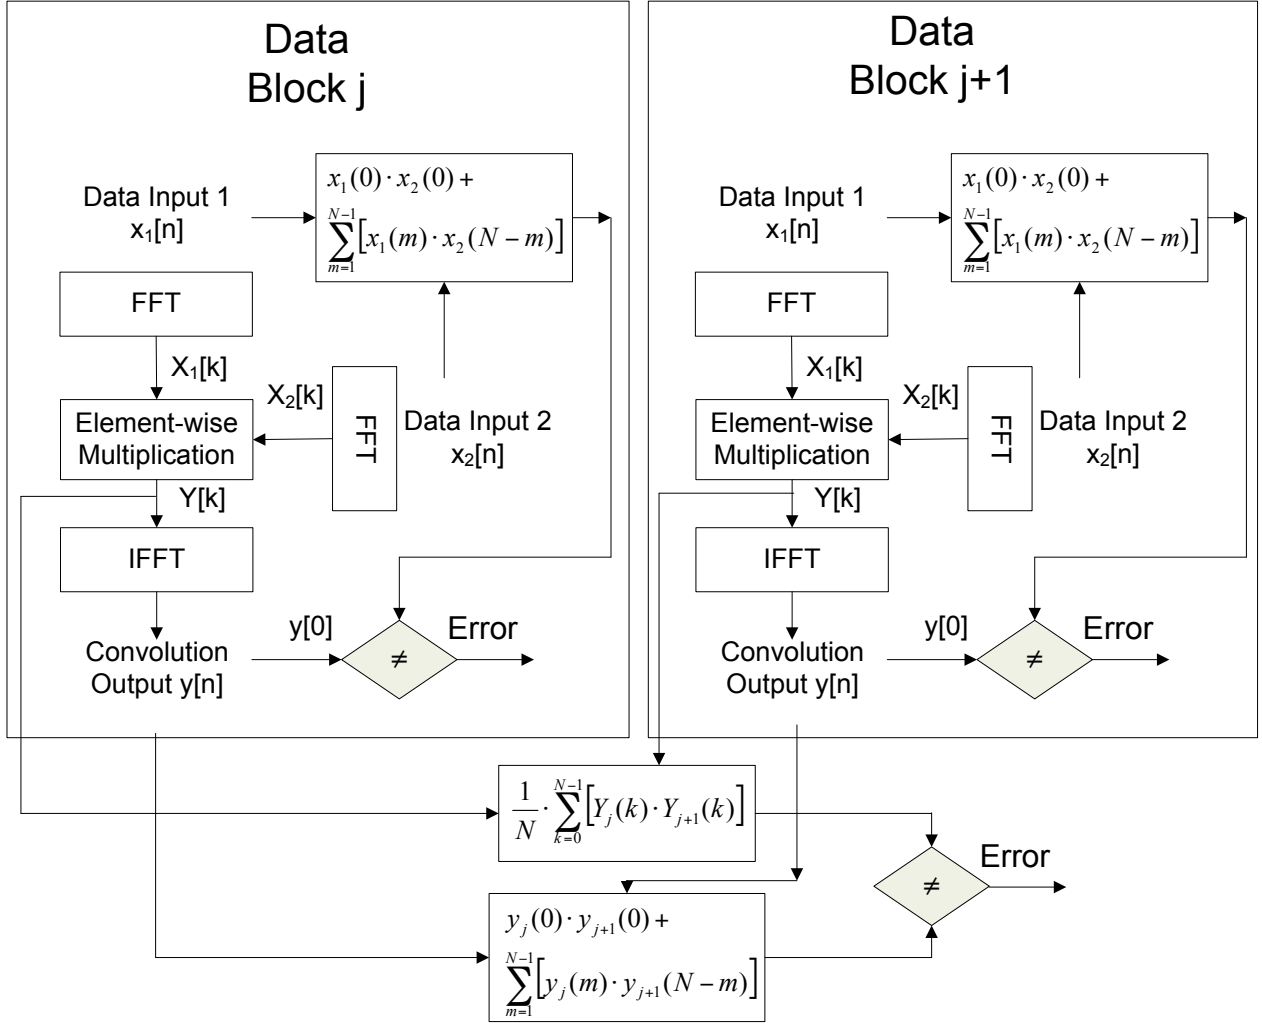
Data Block j

Data Input 1 $x_1[n]$

$x_1(0) \cdot x_2(0) + \sum_{m=1}^{N-1}\left[x_1(m) \cdot x_2(N-m)\right]$

FFT

$X_1[k]$

$X_2[k]$

Element-wise Multiplication

FFT

Data Input 2 $x_2[n]$

Y[k]

IFFT

Convolution Output y[n]

y[0]

≠

Error

Data Block j+1

Data Input 1 $x_1[n]$

$x_1(0) \cdot x_2(0) + \sum_{m=1}^{N-1}\left[x_1(m) \cdot x_2(N-m)\right]$

FFT

$X_1[k]$

$X_2[k]$

Element-wise Multiplication

FFT

Data Input 2 $x_2[n]$

Y[k]

IFFT

Convolution Output y[n]

y[0]

≠

Error

$\frac{1}{N} \cdot \sum_{k=0}^{N-1}\left[Y_j(k) \cdot Y_{j+1}(k)\right]$

≠

Error

$y_j(0) \cdot y_{j+1}(0) + \sum_{m=1}^{N-1}\left[y_j(m) \cdot y_{j+1}(N-m)\right]$